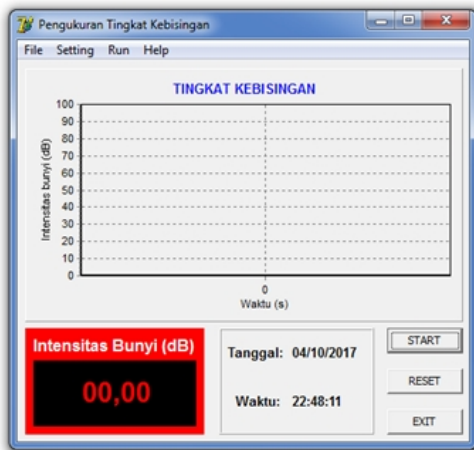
Pengukuran Tingkat Kebisingan

File Setting Run Help

TINGKAT KEBISINGAN

Intensitas bunyi (dB)

100
90
80
70
60
50
40
30
20
10
0

0
Waktu (s)

Intensitas Bunyi (dB)

00,00

Tanggal: 04/10/2017

Waktu: 22:48:11

START

RESET

EXIT